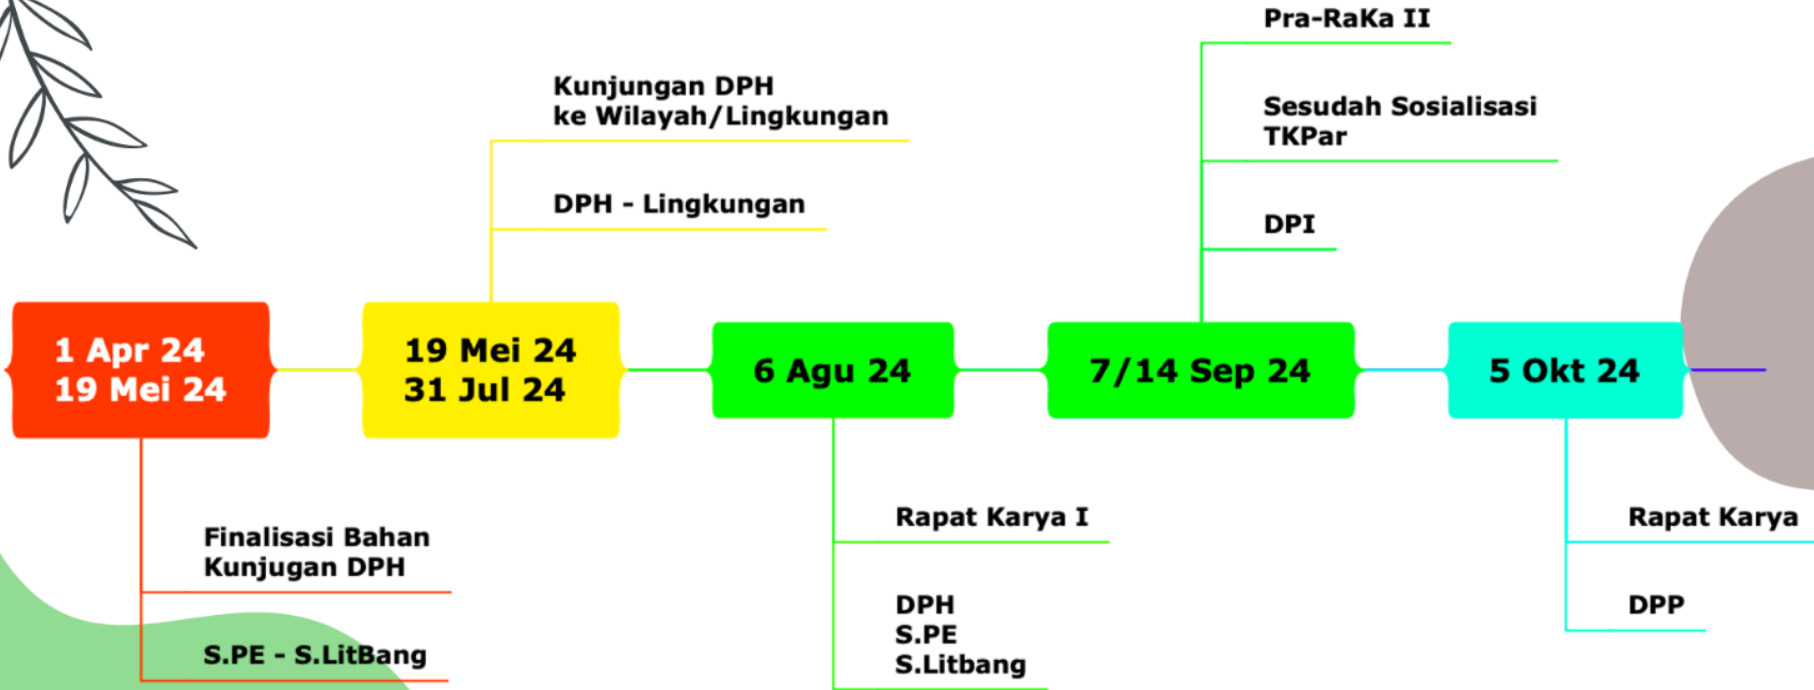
1 Apr 24
19 Mei 24

Finalisasi Bahan Kunjugan DPH

S.PE - S.LitBang

19 Mei 24
31 Jul 24

Kunjungan DPH ke Wilayah/Lingkungan

DPH - Lingkungan

6 Agu 24

Rapat Karya I

DPH
S.PE
S.Litbang

7/14 Sep 24

Pra-RaKa II

Sesudah Sosialisasi TKPar

DPI

5 Okt 24

Rapat Karya

DPP